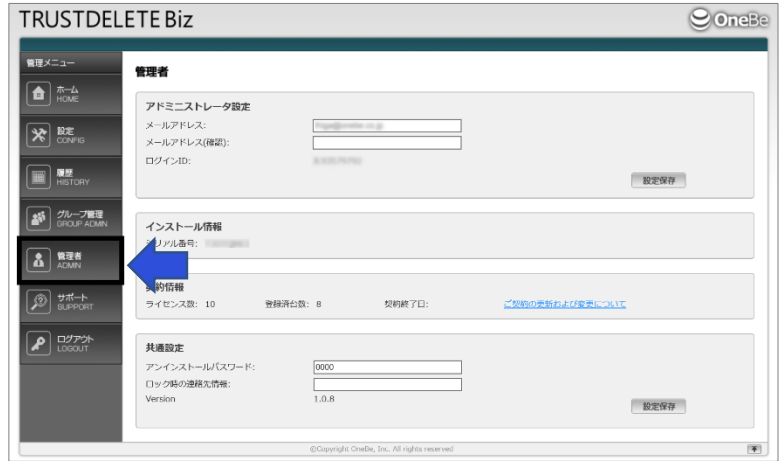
TRUSTDELETE Biz

OneBe

管理メニュー

ホーム
HOME

設定
CONFIG

履歴
HISTORY

グループ管理
GROUP ADMIN

管理者
ADMIN

サポート
SUPPORT

ログアウト
LOGOUT

管理者

アドミニストレータ設定

メールアドレス: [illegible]

メールアドレス(確認):

ログインID: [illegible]

設定保存

インストール情報

シリアル番号: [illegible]

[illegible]約情報

ライセンス数: 10 登録済台数: 8 契約終了日:

ご契約の更新および変更について

共通設定

アンインストールパスワード: 0000

ロック時の連絡先情報:

Version 1.0.8

設定保存

©Copyright OneBe, Inc. All rights reserved